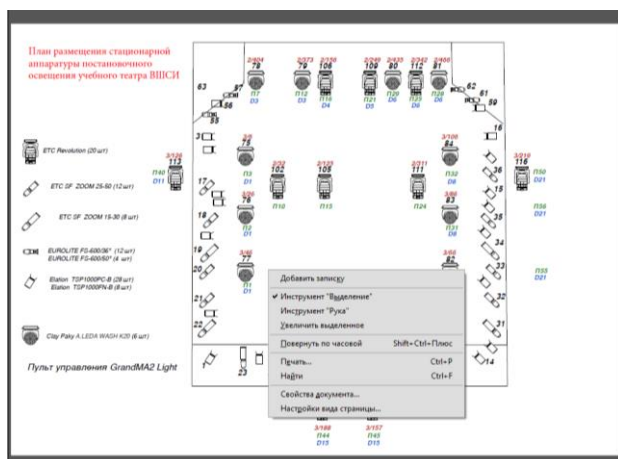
План размещения стационарной аппаратуры постановочного освещения учебного театра ВШСИ

ETC Revolution (20 шт)

ETC SF ZOOM 25-50 (12 шт)

ETC SF ZOOM 15-30 (8 шт)

EUROLITE FS-600/36° (12 шт)
EUROLITE FS-600/50° (4 шт)

Elation TGP1000PC-B (28 шт)
Elation TGP1000PN-B (8 шт)

Clay Paky A.LEDA WASH K20 (6 шт)

Пульт управления GrandMA2 Light

2/404 78 П7 D3
2/373 79 П12 D3
2/338 106 П10 D4
2/249 109 П21 D5
2/433 80 П29 D6
2/242 112 П28 D6
2/466 81 П26 D6

63 57 56 55 62 61 60 59 16 3 17 18 19 20 21 22 23 24 14 31 32 33 34 35 36 15

2/126 113 П10 D11
2/9 75 П3 D1
2/32 102 П11
2/122 105 П13
2/211 111 П24
3/108 84 П32 D8
3/310 116 П50 D21
2/51 76 П10
83 П31 D9
П56 D21
2/80 77 П1 D1
3/90 82
П33 D21

3/188 П44 D15
3/157 П43 D15

Добавить запись
Инструмент "Выделение"
Инструмент "Рука"
Увеличить выделенное
Повернуть по часовой Shift+Ctrl+Плюс
Печать... Ctrl+P
Найти Ctrl+F
Свойства документа...
Настройки вида страницы...